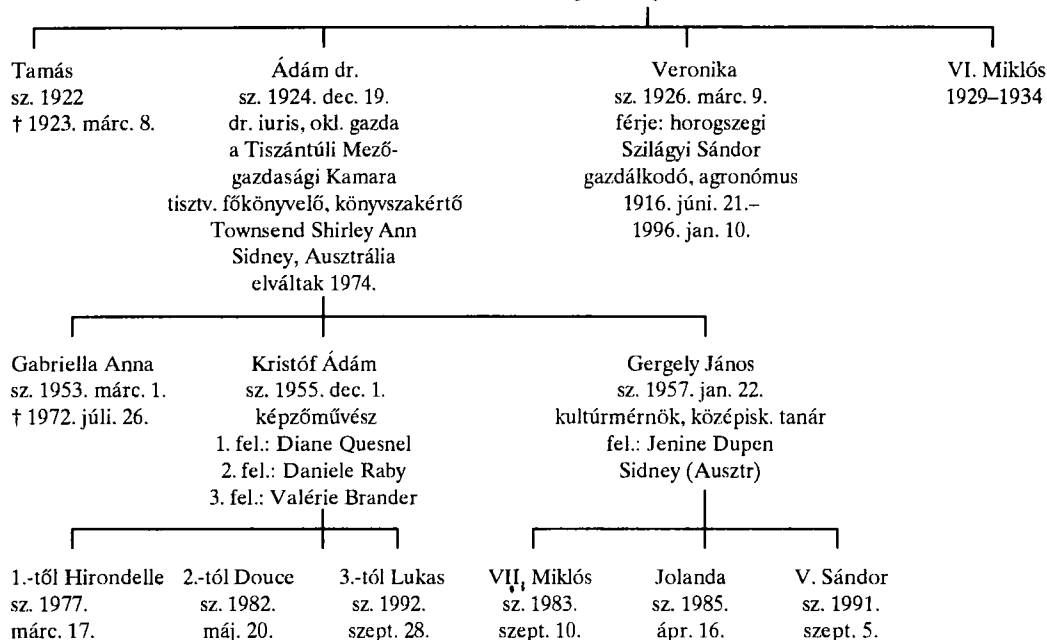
Tamás
sz. 1922
† 1923. márc. 8.

Ádám dr.
sz. 1924. dec. 19.
dr. iuris, okl. gazda
a Tiszántúli Mezőgazdasági Kamara
tisztv. főkönyvelő, könyvszakértő
Townsend Shirley Ann
Sidney, Ausztrália
elváltak 1974.

Veronika
sz. 1926. márc. 9.
férje: horogszegi
Szilágyi Sándor
gazdálkodó, agronómus
1916. júni. 21.–
1996. jan. 10.

VI. Miklós
1929–1934

Gabriella Anna
sz. 1953. márc. 1.
† 1972. júli. 26.

Kristóf Ádám
sz. 1955. dec. 1.
képzőművész
1. fel.: Diane Quesnel
2. fel.: Daniele Raby
3. fel.: Valérie Brander

Gergely János
sz. 1957. jan. 22.
kultúrmérnök, középisk. tanár
fel.: Jenine Dupen
Sidney (Ausztr)

1.-től Hirondelle
sz. 1977.
márc. 17.

2.-tól Douce
sz. 1982.
máj. 20.

3.-tól Lukas
sz. 1992.
szept. 28.

VII. Miklós
sz. 1983.
szept. 10.

Jolanda
sz. 1985.
ápr. 16.

V. Sándor
sz. 1991.
szept. 5.